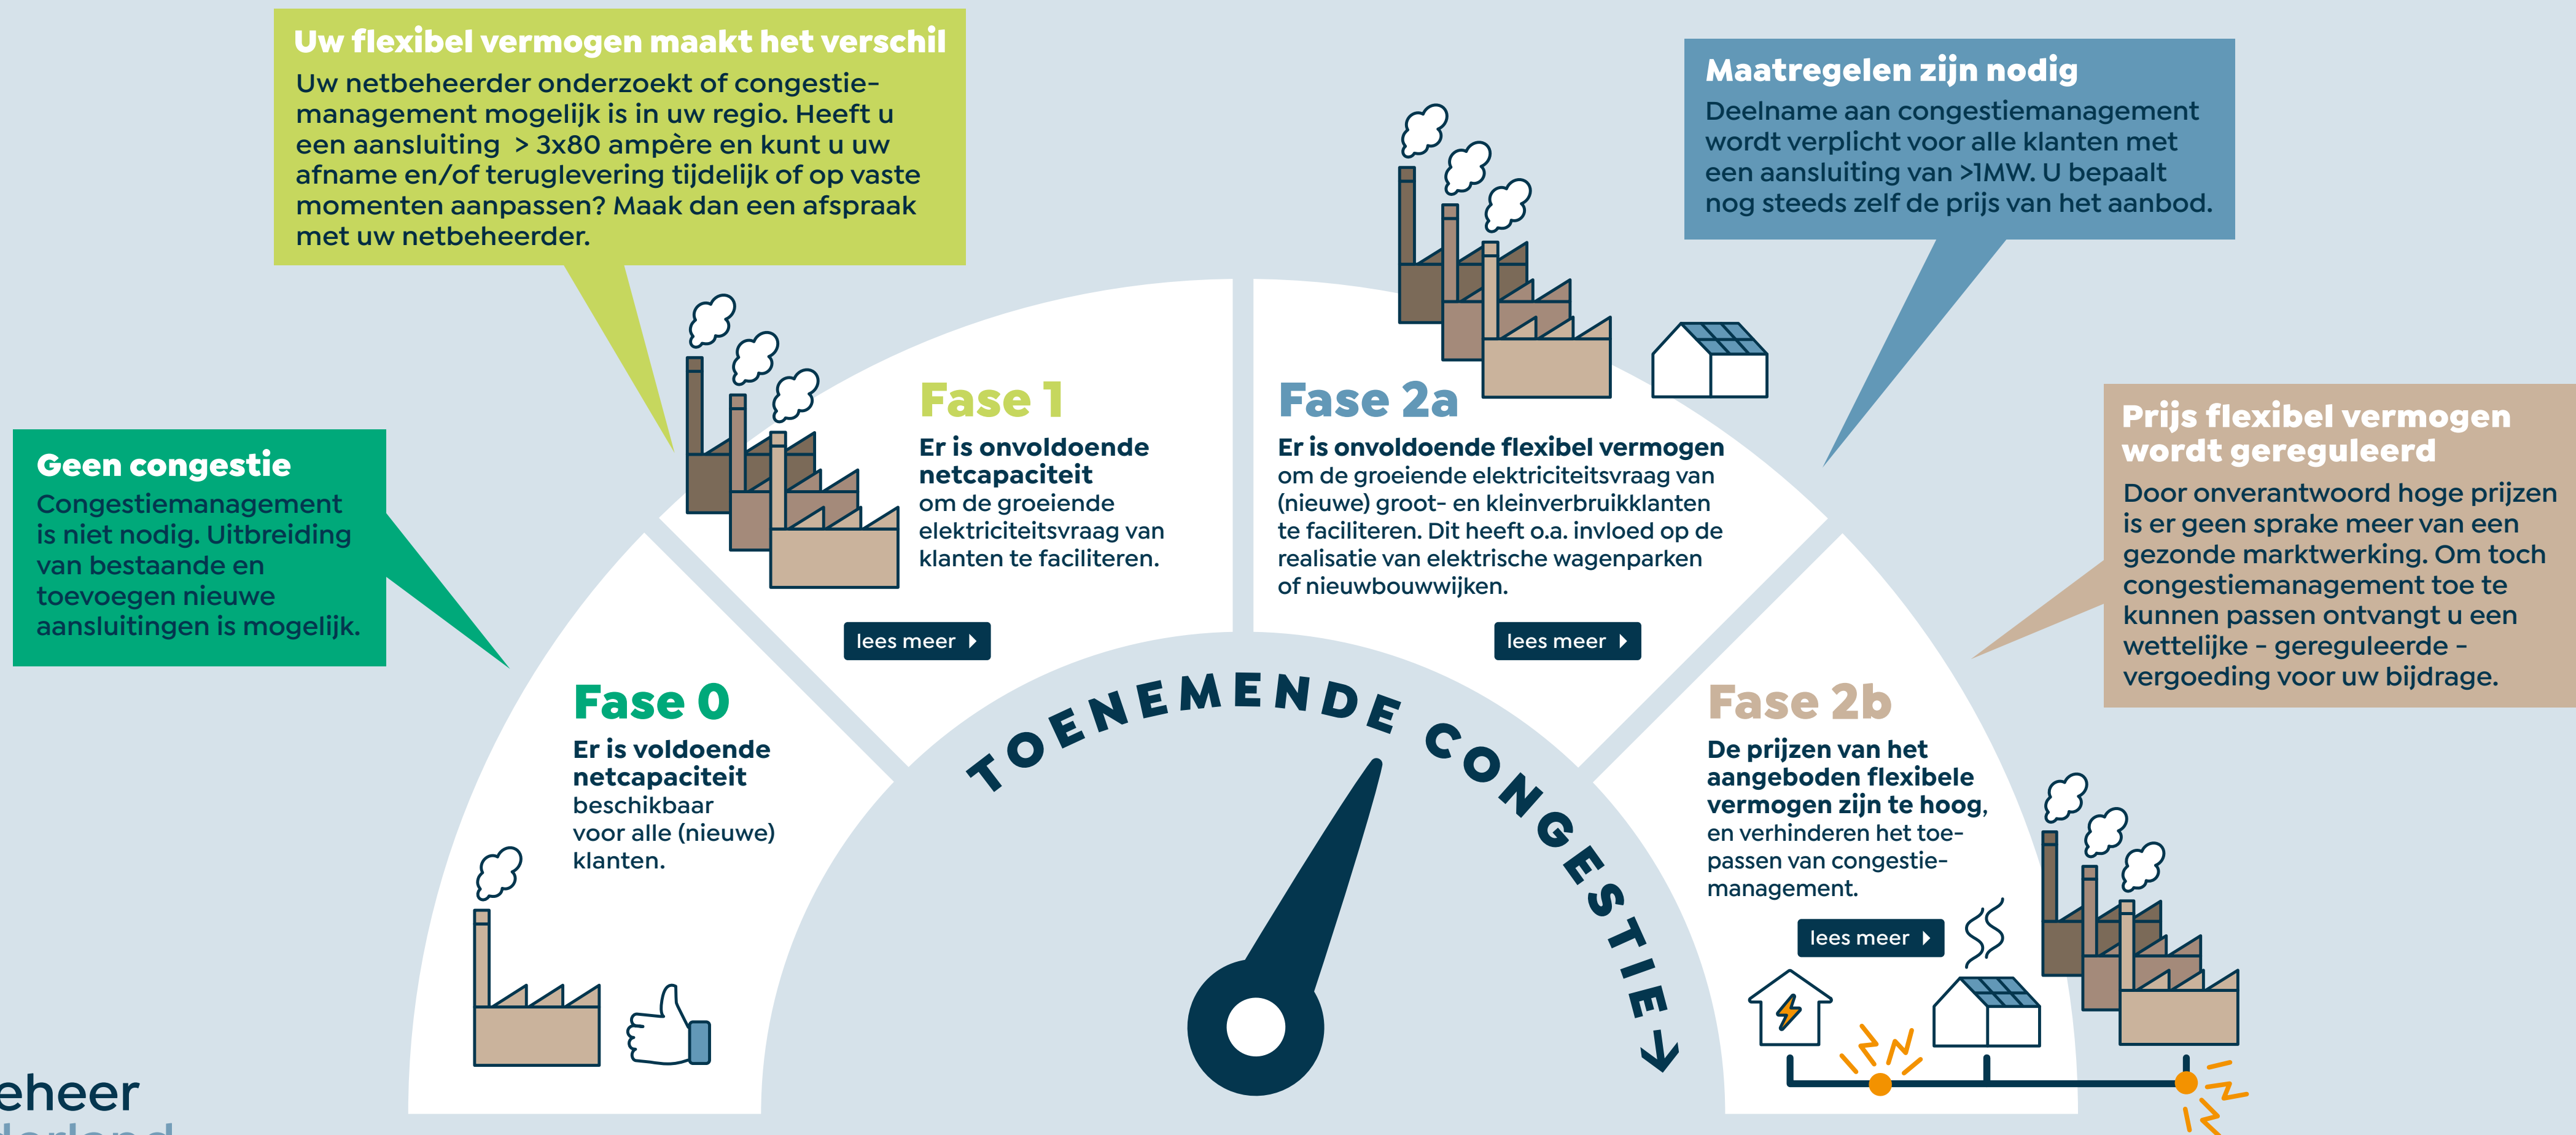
Uw flexibel vermogen maakt het verschil
Uw netbeheerder onderzoekt of congestiemanagement mogelijk is in uw regio. Heeft u een aansluiting > 3x80 ampère en kunt u uw afname en/of teruglevering tijdelijk of op vaste momenten aanpassen? Maak dan een afspraak met uw netbeheerder.

Maatregelen zijn nodig
Deelname aan congestiemanagement wordt verplicht voor alle klanten met een aansluiting van >1MW. U bepaalt nog steeds zelf de prijs van het aanbod.

Geen congestie
Congestiemanagement is niet nodig. Uitbreiding van bestaande en toevoegen nieuwe aansluitingen is mogelijk.

Fase 1
Er is onvoldoende netcapaciteit om de groeiende elektriciteitsvraag van klanten te faciliteren.

lees meer

Fase 2a
Er is onvoldoende flexibel vermogen om de groeiende elektriciteitsvraag van (nieuwe) groot- en kleinverbruikklanten te faciliteren. Dit heeft o.a. invloed op de realisatie van elektrische wagenparken of nieuwbouwwijken.

lees meer

Prijs flexibel vermogen wordt gereguleerd
Door onverantwoord hoge prijzen is er geen sprake meer van een gezonde marktwerking. Om toch congestiemanagement toe te kunnen passen ontvangt u een wettelijke - gereguleerde - vergoeding voor uw bijdrage.

Fase 0
Er is voldoende netcapaciteit beschikbaar voor alle (nieuwe) klanten.

TOENEMENDE CONGESTIE

Fase 2b
De prijzen van het aangeboden flexibele vermogen zijn te hoog, en verhinderen het toepassen van congestiemanagement.

lees meer

eheer
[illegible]